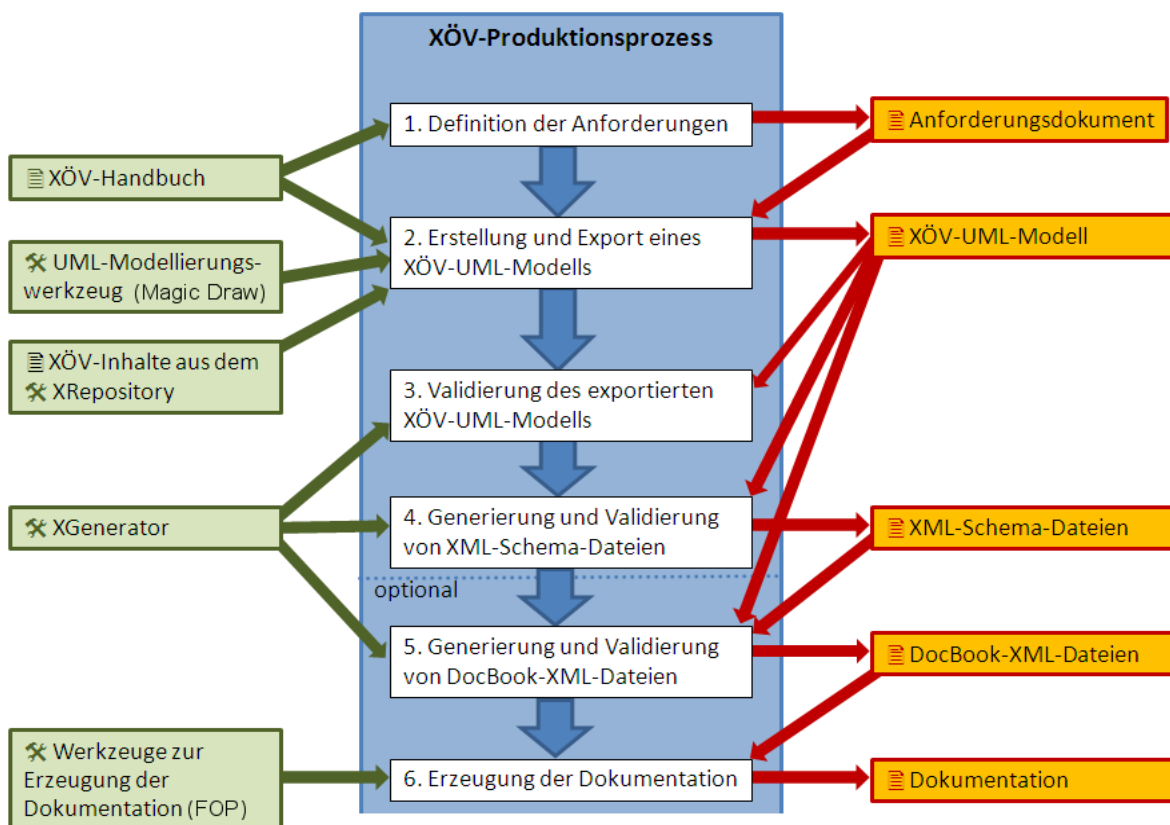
XÖV-Produktionsprozess

1. Definition der Anforderungen

2. Erstellung und Export eines XÖV-UML-Modells

3. Validierung des exportierten XÖV-UML-Modells

4. Generierung und Validierung von XML-Schema-Dateien

optional

5. Generierung und Validierung von DocBook-XML-Dateien

6. Erzeugung der Dokumentation

XÖV-Handbuch

UML-Modellierungswerkzeug (Magic Draw)

XÖV-Inhalte aus dem XRepository

XGenerator

Werkzeuge zur Erzeugung der Dokumentation (FOP)

Anforderungsdokument

XÖV-UML-Modell

XML-Schema-Dateien

DocBook-XML-Dateien

Dokumentation